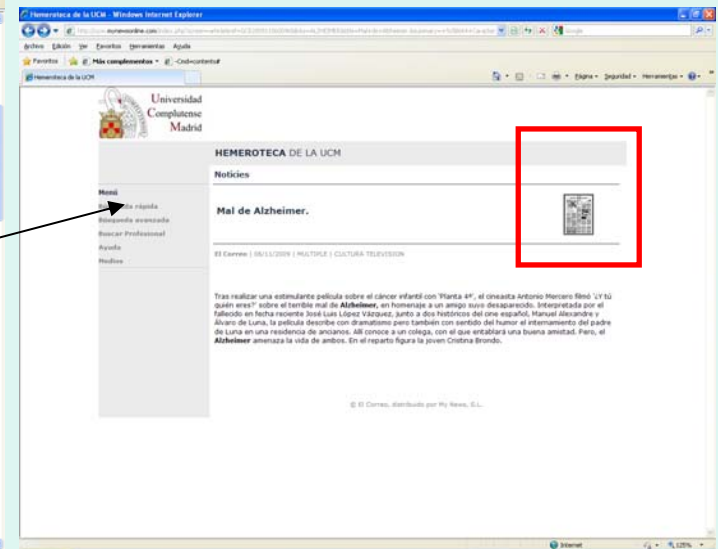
Hemeroteca de la UCM - Windows Internet Explorer

http://ucm.mynewsonline.com/index.php?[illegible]

Archivo Edición Ver Favoritos Herramientas Ayuda

Favoritos Más complementos -Cnd=contenturl

Hemeroteca de la UCM

Página Seguridad Herramientas

Universidad Complutense Madrid

HEMEROTECA DE LA UCM

Noticias

Menú
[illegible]da rápida
Búsqueda avanzada
Buscar Profesional
Ayuda
Medios

Mal de Alzheimer.

El Correo | 08/11/2009 | MULTIPLE | CULTURA TELEVISION

Tras realizar una estimulante película sobre el cáncer infantil con 'Planta 4ª', el cineasta Antonio Mercero filmó '¿Y tú quién eres?' sobre el terrible mal de Alzheimer, en homenaje a un amigo suyo desaparecido. Interpretada por el fallecido en fecha reciente José Luis López Vázquez, junto a dos históricos del cine español, Manuel Alexandre y Álvaro de Luna, la película describe con dramatismo pero también con sentido del humor el internamiento del padre de Luna en una residencia de ancianos. Allí conoce a un colega, con el que entablará una buena amistad. Pero, el Alzheimer amenaza la vida de ambos. En el reparto figura la joven Cristina Brondo.

© El Correo, distribuido por My News, S.L.

Internet 125%